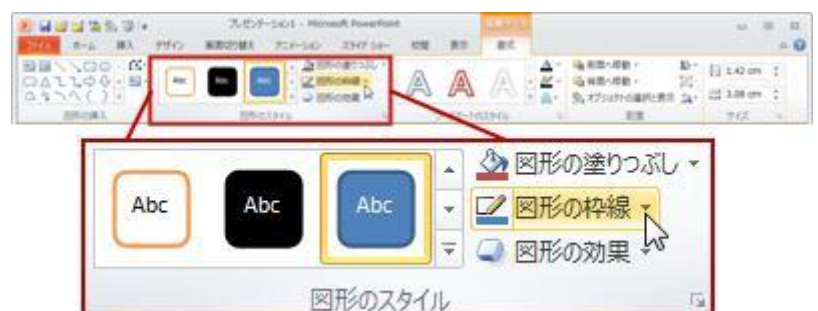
プレゼンテーション1 - Microsoft PowerPoint
描画ツール
ファイル ホーム 挿入 デザイン 画面切り替え アニメーション スライド ショー 校閲 表示 書式
図形の挿入
Abc Abc Abc
図形の塗りつぶし
図形の枠線
図形の効果
図形のスタイル
ワードアートのスタイル
前面へ移動
背面へ移動
オブジェクトの選択と表示
配置
1.42 cm
3.08 cm
サイズ

Abc Abc Abc
図形の塗りつぶし
図形の枠線
図形の効果
図形のスタイル